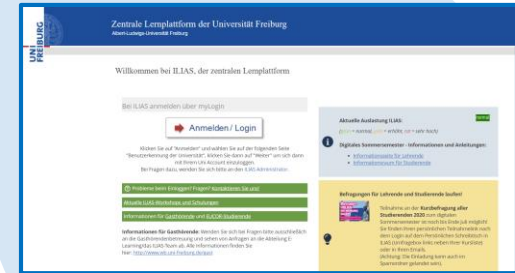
UNI FREIBURG

Zentrale Lernplattform der Universität Freiburg

Albert-Ludwigs-Universität Freiburg

Willkommen bei ILIAS, der zentralen Lernplattform

Bei ILIAS anmelden über myLogin

Anmelden / Login

Klicken Sie auf "Anmelden" und wählen Sie auf der folgenden Seite "Benutzerkennung der Universität". Klicken Sie dann auf "Weiter" um sich dann mit Ihrem Uni Account einzuloggen. Bei Fragen dazu, wenden Sie sich bitte an den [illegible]

Probleme beim Einloggen? Fragen? Kontaktieren Sie uns!

Aktuelle ILIAS-Workshops und Schulungen

Informationen für Gasthörende und EUCOR-Studierende

Informationen für Gasthörende: Wenden Sie sich bei Fragen bitte ausschließlich an die Gasthörendenberatung und sehen von Anfragen an die Abteilung E-Learning/das ILIAS-Team ab. Alle Informationen finden Sie hier: http://www.uni-freiburg.de/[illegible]

Aktuelle Auslastung ILIAS:

Normal

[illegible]

Digitales Sommersemester - Informationen und Anleitungen:

Informationsseite für Lehrende

Informationsseite für Studierende

Befragungen für Lehrende und Studierende laufen!

Teilnahme an der Kurzbefragung aller Studierenden 2020 zum digitalen Sommersemester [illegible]

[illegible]